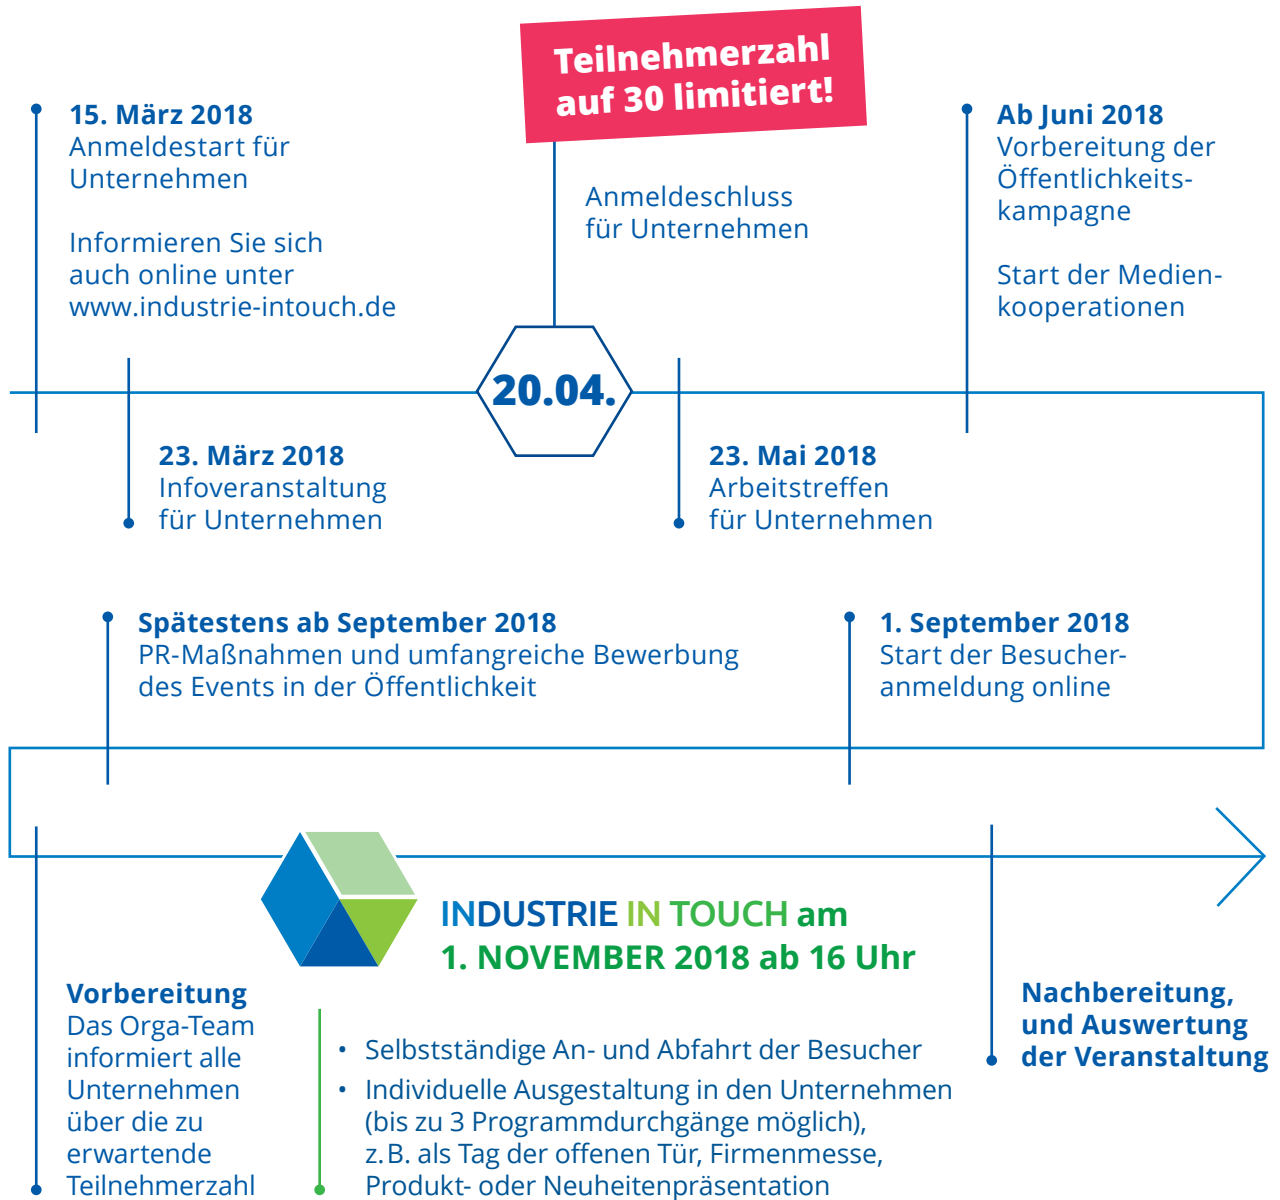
Teilnehmerzahl auf 30 limitiert!

15. März 2018
Anmeldestart für Unternehmen

Informieren Sie sich auch online unter www.industrie-intouch.de

Anmeldeschluss für Unternehmen

Ab Juni 2018
Vorbereitung der Öffentlichkeitskampagne

Start der Medienkooperationen

20.04.

23. März 2018
Infoveranstaltung für Unternehmen

23. Mai 2018
Arbeitstreffen für Unternehmen

Spätestens ab September 2018
PR-Maßnahmen und umfangreiche Bewerbung des Events in der Öffentlichkeit

1. September 2018
Start der Besucheranmeldung online

INDUSTRIE IN TOUCH am 1. NOVEMBER 2018 ab 16 Uhr

Vorbereitung
Das Orga-Team informiert alle Unternehmen über die zu erwartende Teilnehmerzahl

• Selbstständige An- und Abfahrt der Besucher
• Individuelle Ausgestaltung in den Unternehmen (bis zu 3 Programmdurchgänge möglich), z.B. als Tag der offenen Tür, Firmenmesse, Produkt- oder Neuheitenpräsentation

Nachbereitung, und Auswertung der Veranstaltung